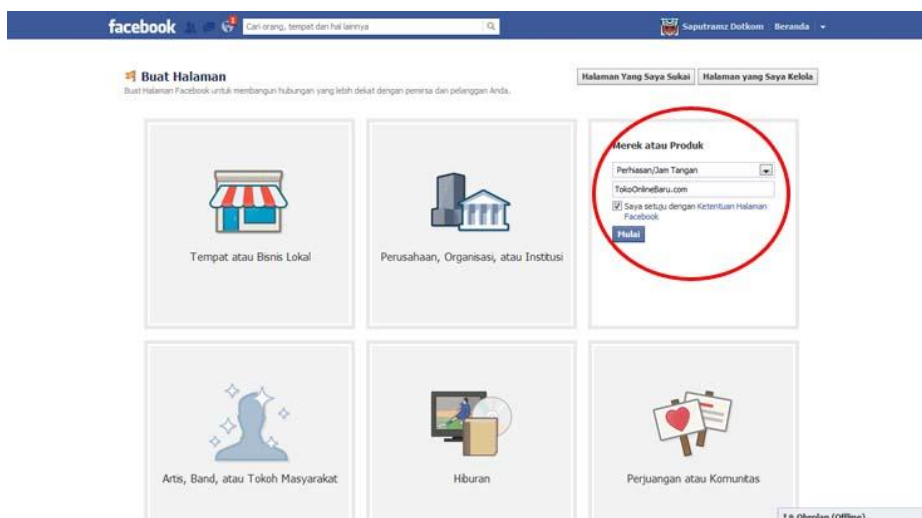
facebook 1 Cari orang, tempat dan hal lainnya

Saputramz Dotkom Beranda

Buat Halaman
Buat Halaman Facebook untuk membangun hubungan yang lebih dekat dengan pemirsa dan pelanggan Anda.

Halaman Yang Saya Sukai Halaman yang Saya Kelola

Tempat atau Bisnis Lokal

Perusahaan, Organisasi, atau Institusi

Merek atau Produk
Perhiasan/Jam Tangan
TokoOnlineBaru.com
Saya setuju dengan Ketentuan Halaman Facebook
Mulai

Artis, Band, atau Tokoh Masyarakat

Hiburan

Perjuangan atau Komunitas

Obrolan (Offline)